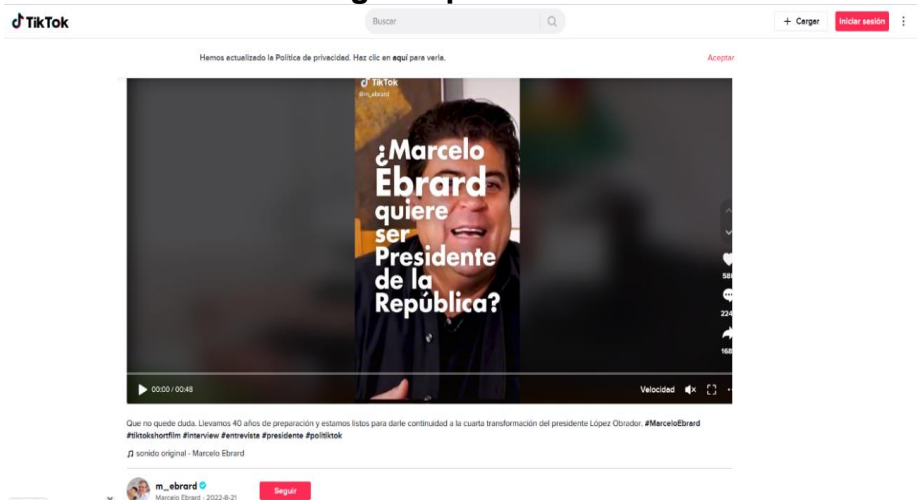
TikTok

Buscar

+ Cargar

Iniciar sesión

Hemos actualizado la Política de privacidad. Haz clic en aquí para verla.

Aceptar

TikTok
@m_ebrard

¿Marcelo Ebrard quiere ser Presidente de la República?

58

224

168

00:00 / 00:48

Velocidad

Que no quede duda. Llevamos 40 años de preparación y estamos listos para darle continuidad a la cuarta transformación del presidente López Obrador. #MarceloEbrard #tiktokshortfilm #interview #entrevista #presidente #politiktok

sonido original - Marcelo Ebrard

m_ebrard
Marcelo Ebrard · 2022-8-21

Seguir